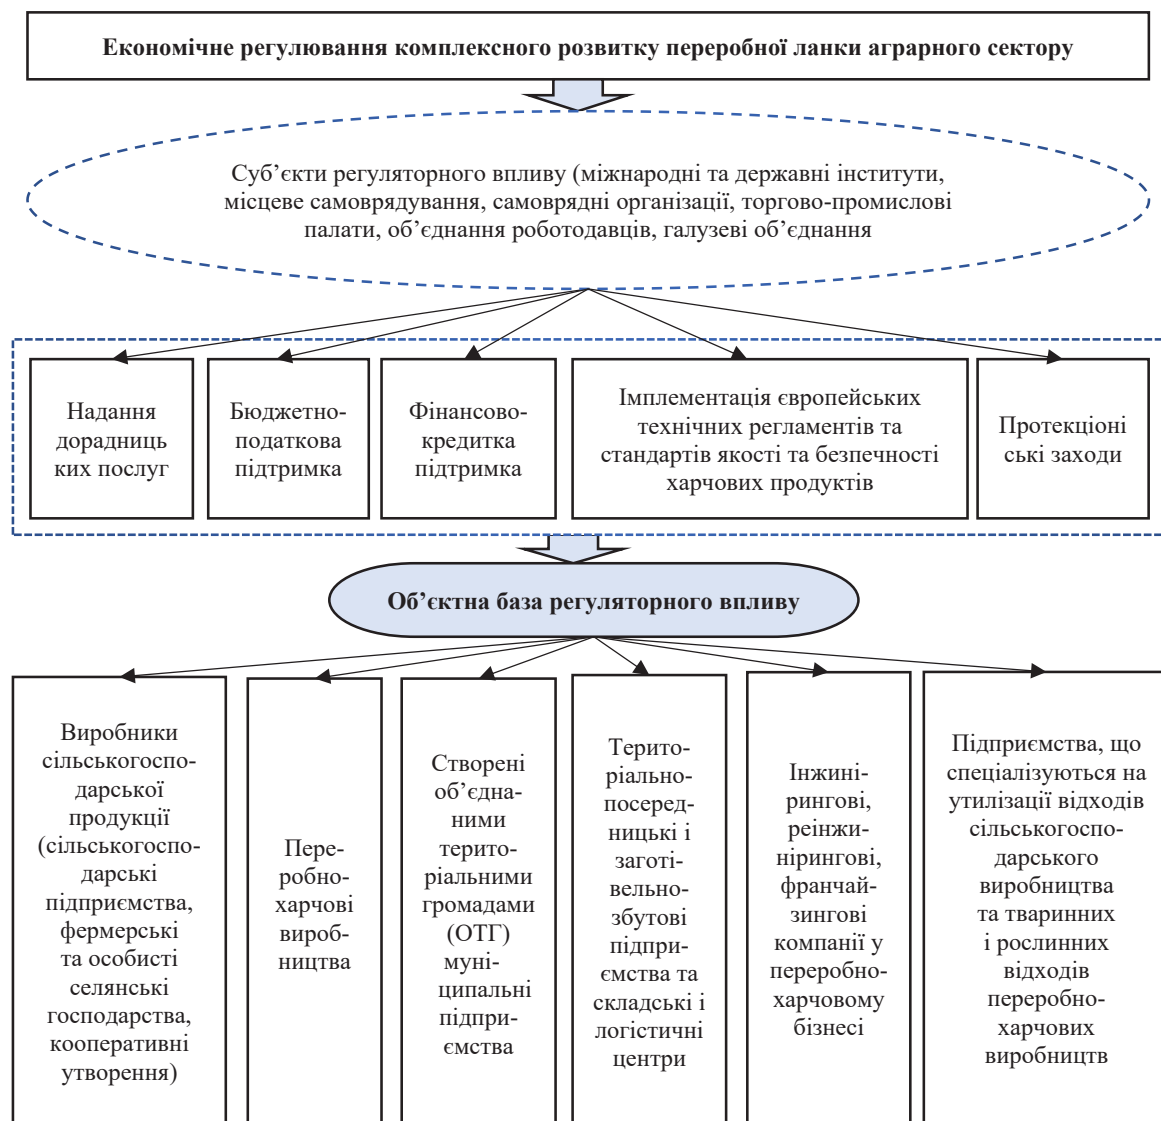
Економічне регулювання комплексного розвитку переробної ланки аграрного сектору

Суб’єкти регуляторного впливу (міжнародні та державні інститути, місцеве самоврядування, самоврядні організації, торгово-промислові палати, об’єднання роботодавців, галузеві об’єднання

Надання дорадницьких послуг

Бюджетно-податкова підтримка

Фінансово-кредитка підтримка

Імплементація європейських технічних регламентів та стандартів якості та безпечності харчових продуктів

Протекціоніські заходи

Об’єктна база регуляторного впливу

Виробники сільськогосподарської продукції (сільськогосподарські підприємства, фермерські та особисті селянські господарства, кооперативні утворення)

Переробно-харчові виробництва

Створені об’єднаними територіальними громадами (ОТГ) муніципальні підприємства

Територіально-посередницькі і заготівельно-збутові підприємства та складські і логістичні центри

Інжинірингові, реінжинірингові, франчайзингові компанії у переробно-харчовому бізнесі

Підприємства, що спеціалізуються на утилізації відходів сільськогосподарського виробництва та тваринних і рослинних відходів переробно-харчових виробництв